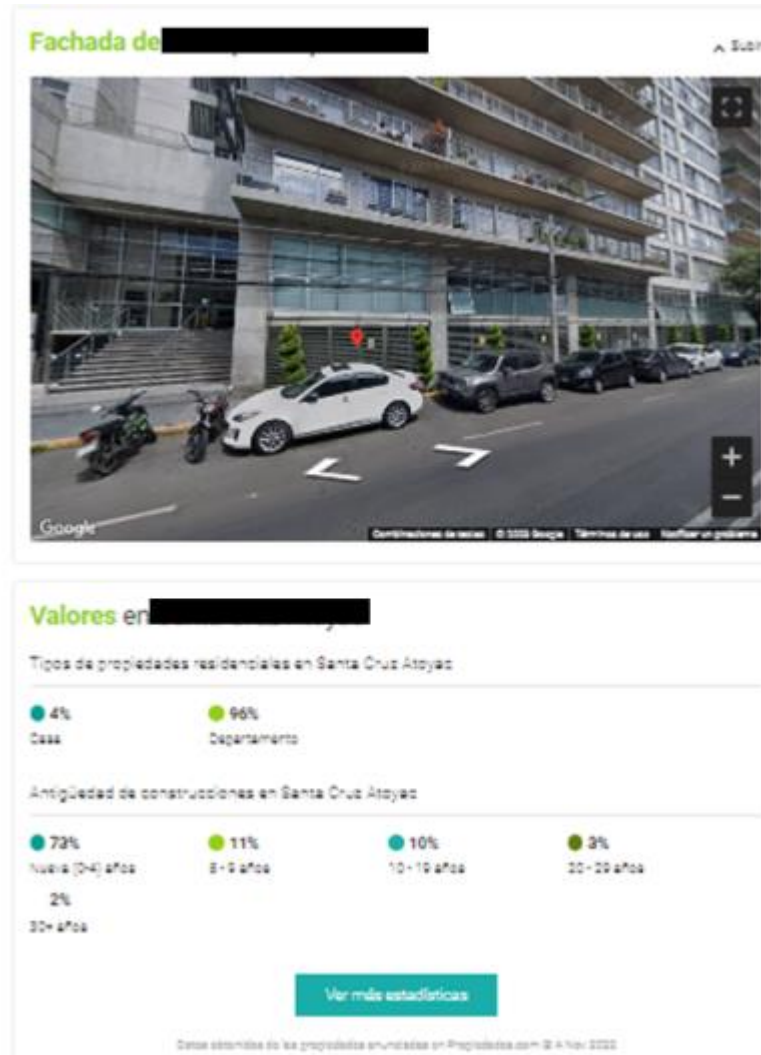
Fachada de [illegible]

^ Subi

Google

Combinaciones de teclas | © 2022 Google | Términos de uso | Notificar un problema

+
−

Valores en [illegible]

Tipos de propiedades residenciales en Santa Cruz Atoyac

4%
Casa

96%
Departamento

Antigüedad de construcciones en Santa Cruz Atoyac

73%
Nueva (0-4) años

11%
5 - 9 años

10%
10 - 19 años

3%
20 - 29 años

2%
30+ años

Ver más estadísticas

Datos obtenidos de las propiedades anunciadas en Propiedades.com @ 4 nov 2022